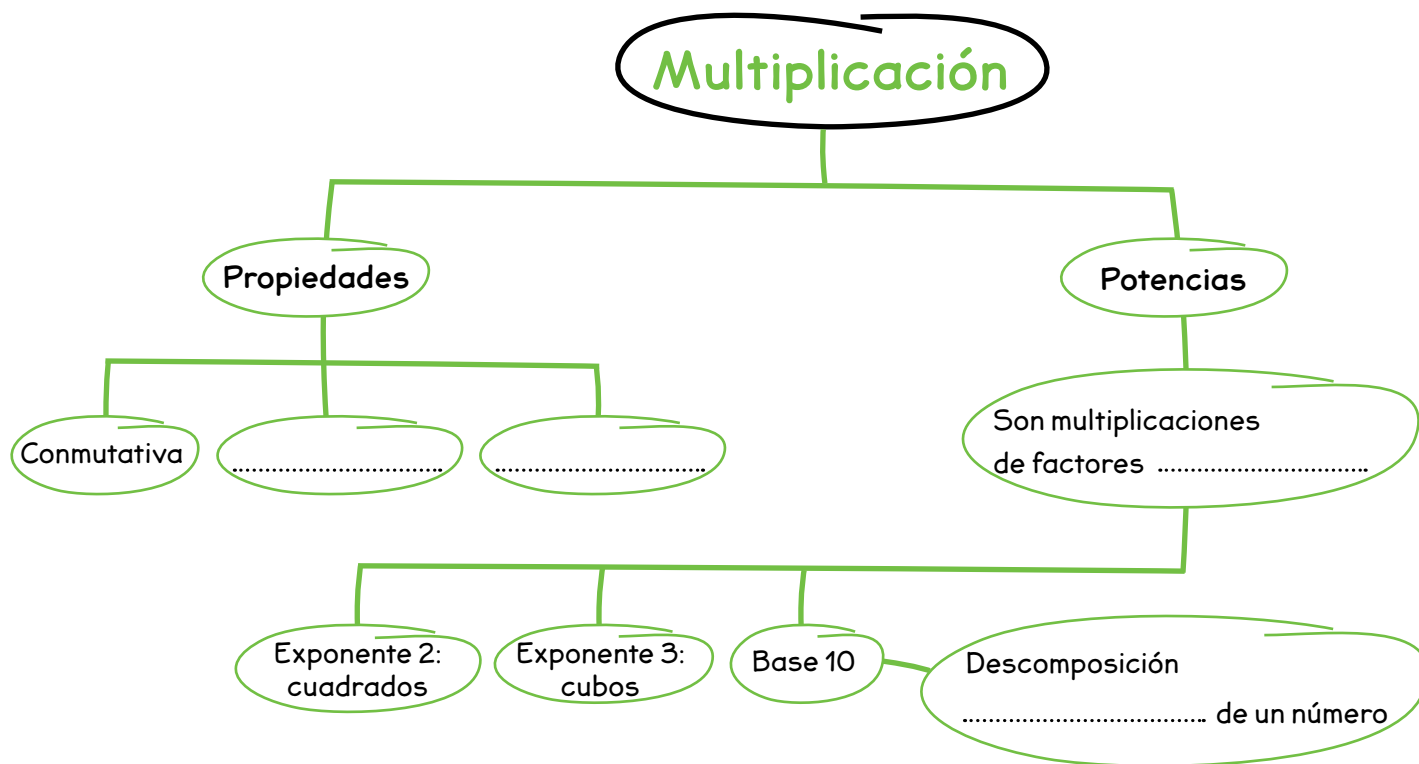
Multiplicación

Propiedades

Conmutativa

...............................

...............................

Potencias

Son multiplicaciones de factores ..............................

Exponente 2: cuadrados

Exponente 3: cubos

Base 10

Descomposición .................................. de un número